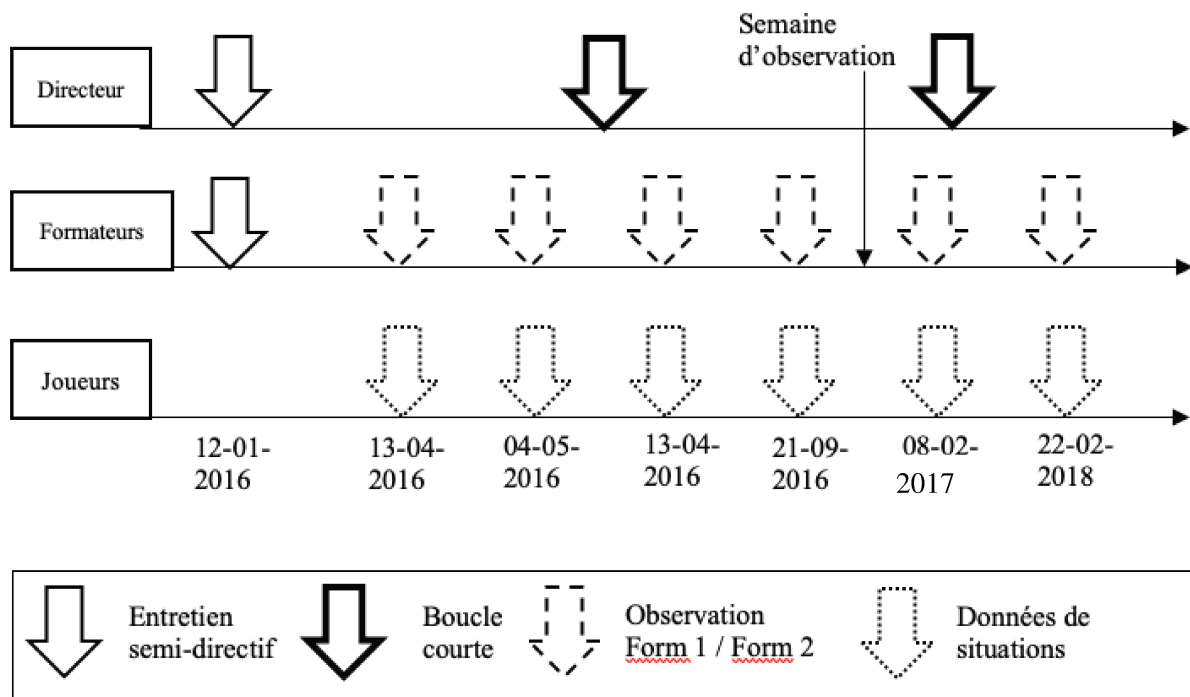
Semaine d'observation

Directeur

Formateurs

Joueurs

12-01-2016

13-04-2016

04-05-2016

13-04-2016

21-09-2016

08-02-2017

22-02-2018

Entretien semi-directif

Boucle courte

Observation Form 1 / Form 2

Données de situations